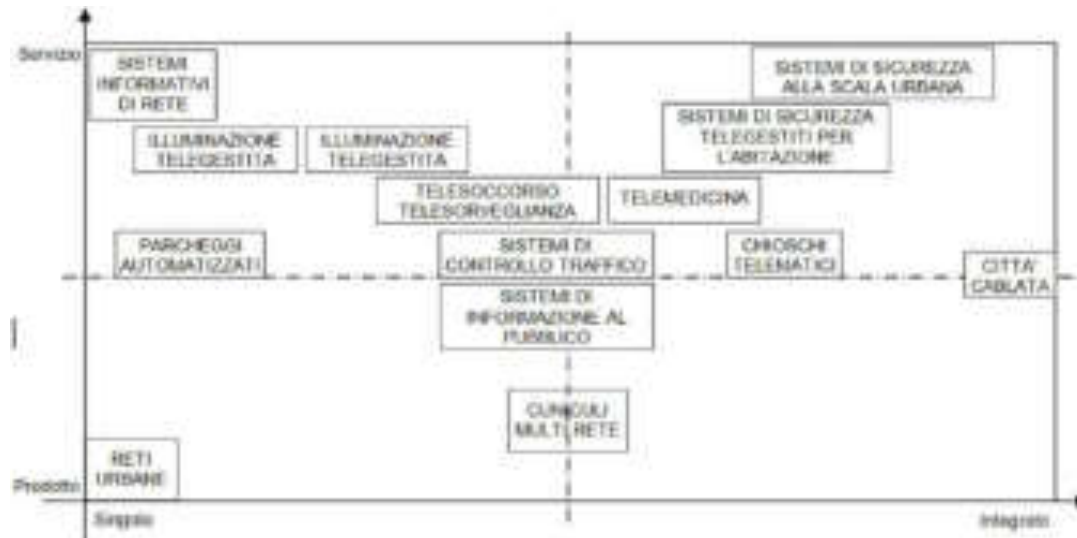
Servizio

SISTEMI INFORMATIVI DI RETE

SISTEMI DI SICUREZZA ALLA SCALA URBANA

SISTEMI DI SICUREZZA TELEGESTITI PER L'ABITAZIONE

ILLUMINAZIONE TELEGESTITA

ILLUMINAZIONE TELEGESTITA

TELESOCCORSO TELESORVEGLIANZA

TELEMEDICINA

PARCHEGGI AUTOMATIZZATI

SISTEMI DI CONTROLLO TRAFFICO

CHIOSCHI TELEMATICI

CITTA' CABLATA

SISTEMI DI INFORMAZIONE AL PUBBLICO

CUNICOLI MULTIRETE

RETI URBANE

Prodotto

Semplice

Integrato